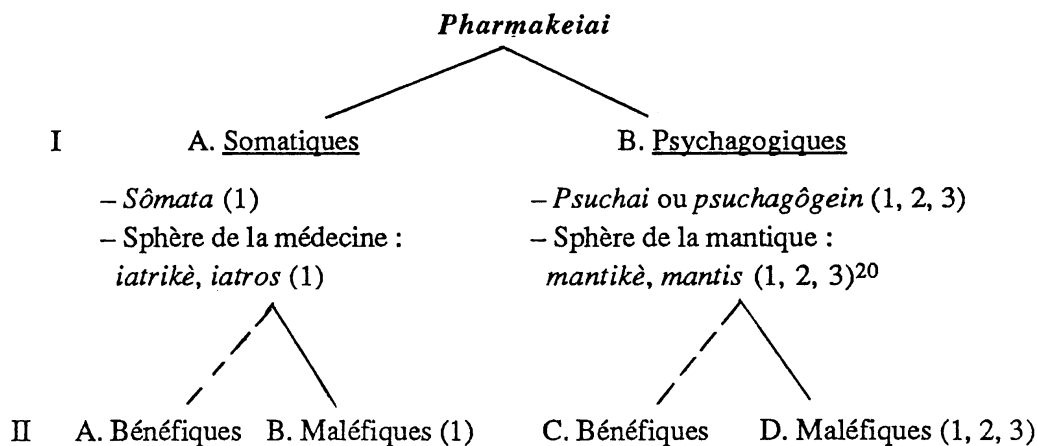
Pharmakeiai

I A. Somatiques B. Psychagogiques

– Sômata (1)
– Sphère de la médecine : iatrikè, iatros (1)

– Psuchai ou psuchagôgein (1, 2, 3)
– Sphère de la mantique : mantikè, mantis (1, 2, 3)$^{20}$

II A. Bénéfiques B. Maléfiques (1) C. Bénéfiques D. Maléfiques (1, 2, 3)